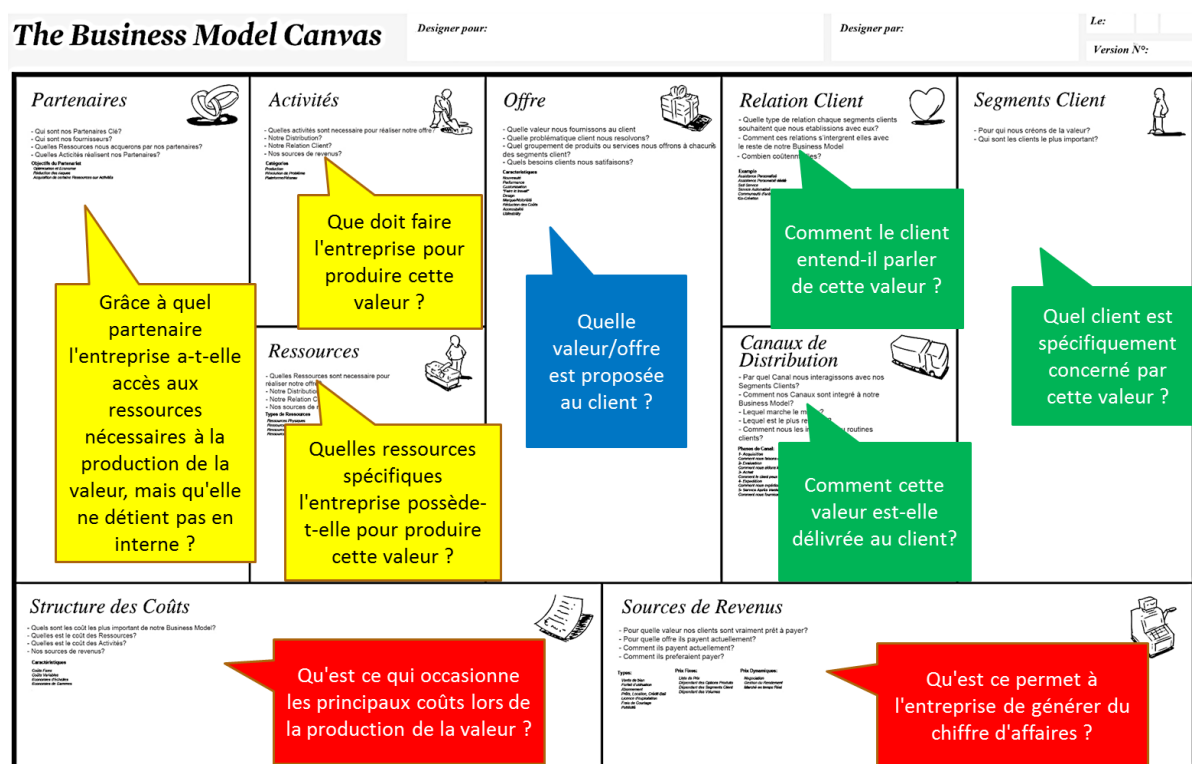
The Business Model Canvas

Designer pour:

Designer par:

Le:

Version N°:

Partenaires

- Qui sont nos Partenaires Clé?
- Qui sont nos fournisseurs?
- Quelles Ressources nous acquerons par nos partenaires?
- Quelles Activités réalisent nos Partenaires?

Objectifs de Partenariat
Optimisation et Economie
Réduction des risques
Acquisition de certaines Ressources ou Activités

Grâce à quel partenaire l'entreprise a-t-elle accès aux ressources nécessaires à la production de la valeur, mais qu'elle ne détient pas en interne ?

Activités

- Quelles activités sont necessaire pour réaliser notre offre?
- Notre Distribution?
- Notre Relation Client?
- Nos sources de revenus?

Categories
Production
Résolution de Problème
Plateforme/Réseau

Que doit faire l'entreprise pour produire cette valeur ?

Ressources

- Quelles Ressources sont necessaire pour réaliser notre offre?
- Notre Distribution?
- Notre Relation Client?
- Nos sources de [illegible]

Types de Ressources
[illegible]

Quelles ressources spécifiques l'entreprise possède-t-elle pour produire cette valeur ?

Offre

- Quelle valeur nous fournissons au client
- Quelle problématique client nous resolvons?
- Quel groupement de produits ou services nous offrons à chacune des segments client?
- Quels besoins clients nous satisfaisons?

Caracteristiques
Nouveauté
Performance
Customisation
"Gain à travail"
Design
Marque/Notoriété
Réduction des Coûts
Accessibilité
Utilisabilité

Quelle valeur/offre est proposée au client ?

Relation Client

- Quelle type de relation chaque segments clients souhaitent que nous etablissions avec eux?
- Comment ces relations s'intergrent elles avec le reste de notre Business Model
- Combien coûtent-elles?

Example
Assistance Personnelle
Assistance Personnelle dédié
Self Service
Service Automatisé
Communauté d'utilisateurs
Co-Création

Comment le client entend-il parler de cette valeur ?

Canaux de Distribution

- Par quel Canal nous interagissons avec nos Segments Clients?
- Comment nos Canaux sont integré à notre Business Model?
- Lequel marche le m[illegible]
- Lequel est le plus re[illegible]
- Comment nous les i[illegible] routines clients?

Phases de Canal
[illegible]

Comment cette valeur est-elle délivrée au client?

Segments Client

- Pour qui nous créons de la valeur?
- Qui sont les clients le plus important?

Quel client est spécifiquement concerné par cette valeur ?

Structure des Coûts

- Quels sont les coût les plus important de notre Business Model?
- Quelles est le coût des Ressources?
- Quelles est le coût des Activités?
- Nos sources de revenus?

Caractéristiques
Coûts Fixes
Coûts Variables
Economies d'échelles
Economies de Gammes

Qu'est ce qui occasionne les principaux coûts lors de la production de la valeur ?

Sources de Revenus

- Pour quelle valeur nos clients sont vraiment prêt à payer?
- Pour quelle offre ils payent actuellement?
- Comment ils payent actuellement?
- Comment ils preferaient payer?

Types:
Vente de bien
Forfait d'utilisation
Abonnement
Prêts, Location, Crédit Bail
Licence d'exploitation
Frais de Courtage
Publicité

Prix Fixes:
Liste de Prix
Dépendant des Options Produits
Dépendant des Segments Client
Dépendant des Volumes

Prix Dynamiques:
Négociation
Gestion du Rendement
Marché en temps Réel

Qu'est ce permet à l'entreprise de générer du chiffre d'affaires ?